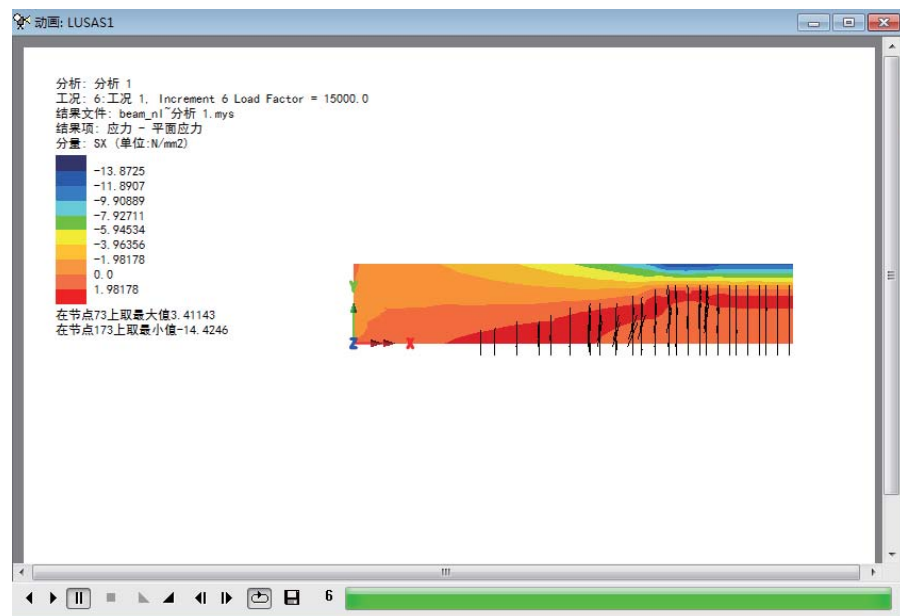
动画: LUSAS1

分析: 分析 1
工况: 6:工况 1, Increment 6 Load Factor = 15000.0
结果文件: beam_nl~分析 1.mys
结果项: 应力 - 平面应力
分量: SX (单位:N/mm2)

-13.8725
-11.8907
-9.90889
-7.92711
-5.94534
-3.96356
-1.98178
0.0
1.98178

在节点73上取最大值3.41143
在节点173上取最小值-14.4246

Y
Z
X

6